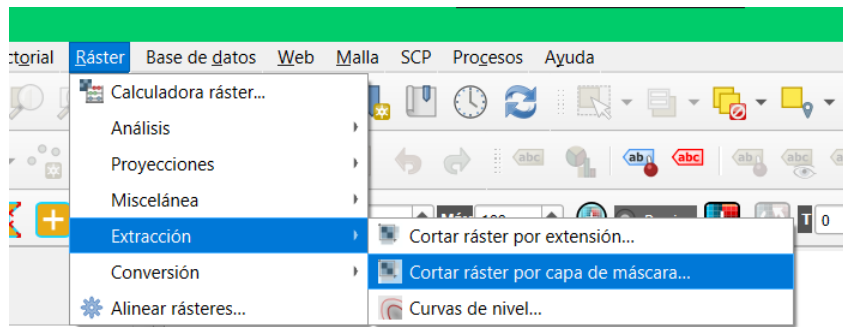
ctorial Ráster Base de datos Web Malla SCP Procesos Ayuda

Calculadora ráster...
Análisis
Proyecciones
Miscelánea
Extracción
Conversión
Alinear rásteres...

Cortar ráster por extensión...
Cortar ráster por capa de máscara...
Curvas de nivel...

abc abc abc abc

T 0